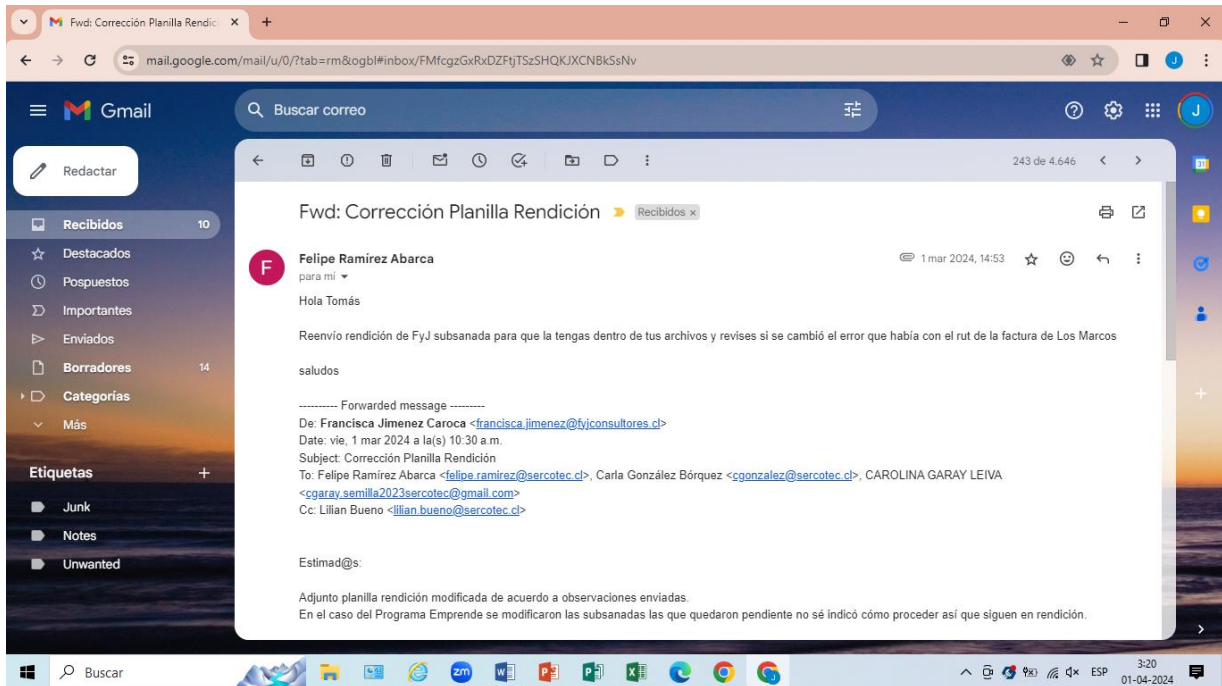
Fwd: Corrección Planilla Rendici ×

mail.google.com/mail/u/0/?tab=rm&ogbl#inbox/FMfcgzGxRxDZFtjTSzSHQKJXCNBkSsNv

Gmail

Buscar correo

Redactar

Recibidos 10
Destacados
Pospuestos
Importantes
Enviados
Borradores 14
Categorías
Más

Etiquetas +
Junk
Notes
Unwanted

243 de 4.646

Fwd: Corrección Planilla Rendición Recibidos ×

Felipe Ramírez Abarca
para mí

1 mar 2024, 14:53

Hola Tomás

Reenvío rendición de FyJ subsanada para que la tengas dentro de tus archivos y revises si se cambió el error que había con el rut de la factura de Los Marcos

saludos

---------- Forwarded message ---------
De: Francisca Jimenez Caroca <francisca.jimenez@fyjconsultores.cl>
Date: vie, 1 mar 2024 a la(s) 10:30 a.m.
Subject: Corrección Planilla Rendición
To: Felipe Ramírez Abarca <felipe.ramirez@sercotec.cl>, Carla González Bórquez <cgonzalez@sercotec.cl>, CAROLINA GARAY LEIVA <cgaray.semilla2023sercotec@gmail.com>
Cc: Lilian Bueno <lilian.bueno@sercotec.cl>

Estimad@s:

Adjunto planilla rendición modificada de acuerdo a observaciones enviadas.
En el caso del Programa Emprende se modificaron las subsanadas las que quedaron pendiente no sé indicó cómo proceder así que siguen en rendición.

Buscar

ESP 3:20 01-04-2024